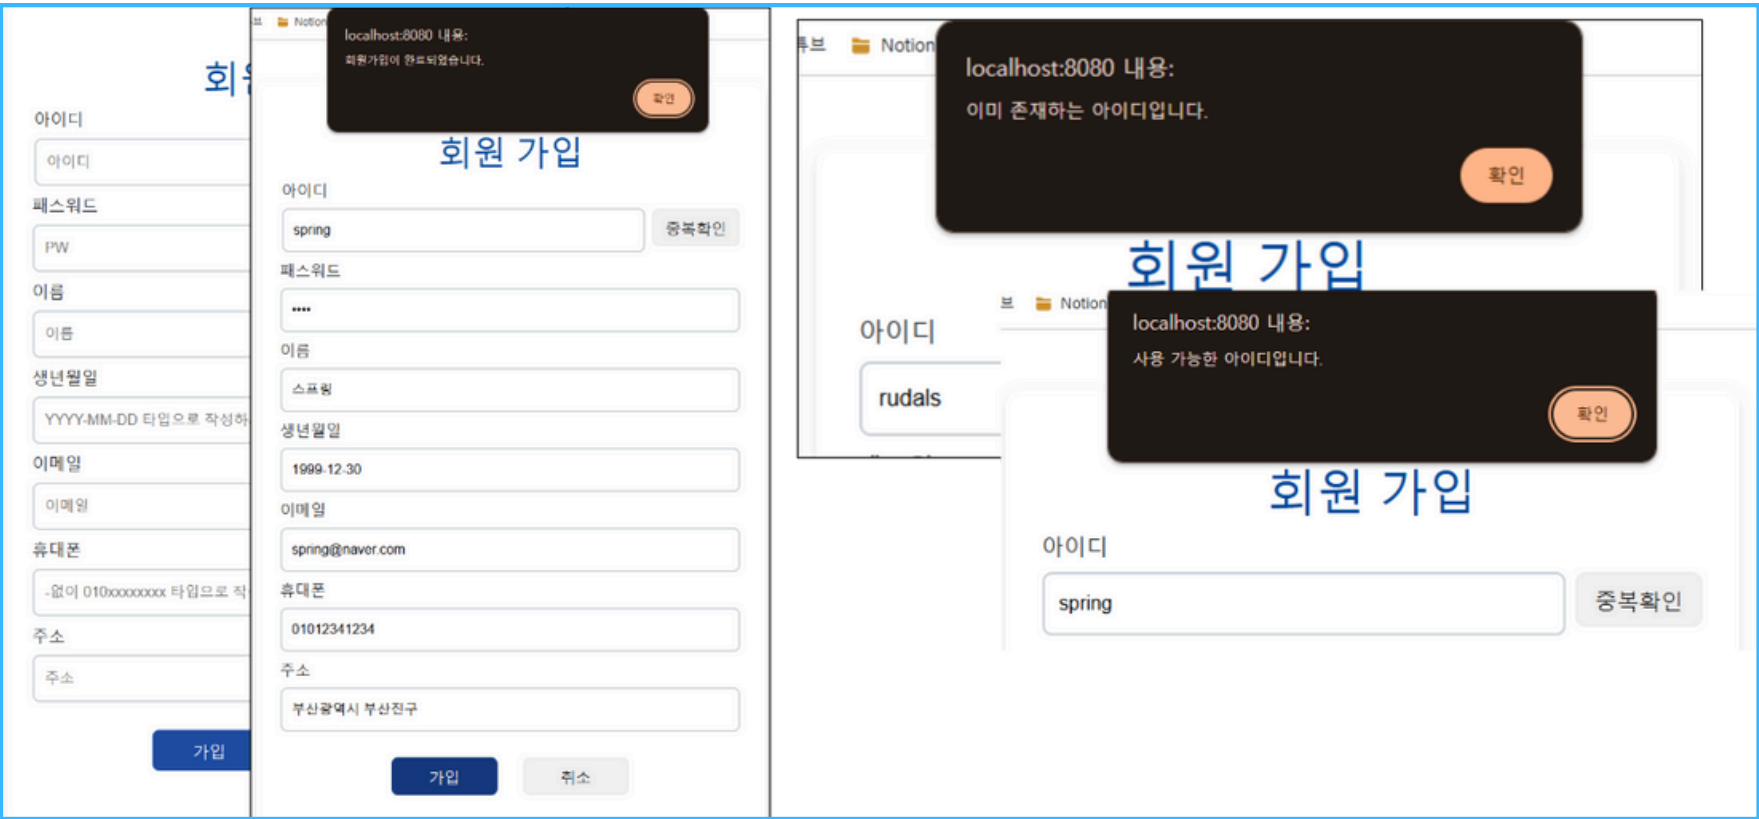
회원

아이디

아이디

패스워드

PW

이름

이름

생년월일

YYYY-MM-DD 타입으로 작성하

이메일

이메일

휴대폰

-없이 010xxxxxxxx 타입으로 작

주소

주소

가입

브 Notion

localhost:8080 내용:

회원가입이 완료되었습니다.

확인

회원 가입

아이디

spring

중복확인

패스워드

••••

이름

스프링

생년월일

1999-12-30

이메일

spring@naver.com

휴대폰

01012341234

주소

부산광역시 부산진구

가입

취소

튜브 Notion

localhost:8080 내용:

이미 존재하는 아이디입니다.

확인

회원 가입

아이디

rudals

브 Notion

localhost:8080 내용:

사용 가능한 아이디입니다.

확인

회원 가입

아이디

spring

중복확인